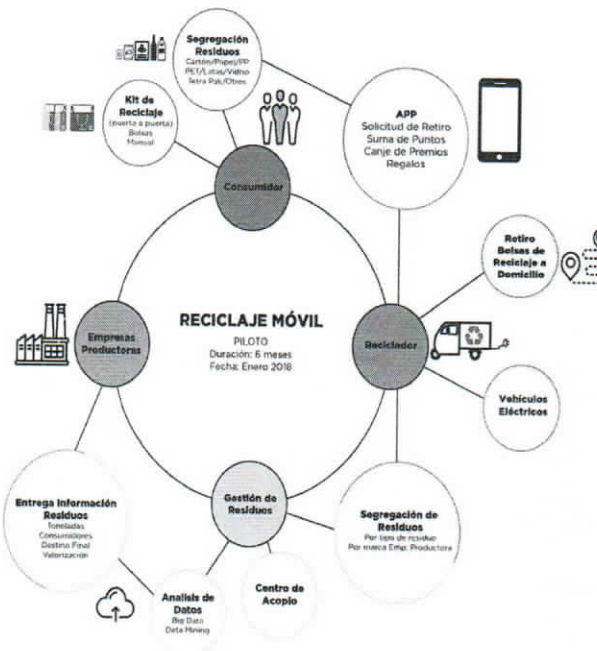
Segregación Residuos
Cartón/Papel/PP
PET/Latas/Vidrio
Tetra Pak/Otros

Kit de Reciclaje
(puerta a puerta)
Bolsas
Manual

APP
Solicitud de Retiro
Suma de Puntos
Canje de Premios
Regalos

Consumidor

Retiro Bolsas de Reciclaje a Domicilio

RECICLAJE MÓVIL
PILOTO
Duración: 6 meses
Fecha: Enero 2018

Empresas Productoras

Reciclador

Vehículos Eléctricos

Entrega Información Residuos
Toneladas
Consumidores
Destino Final
Valorización

Gestión de Residuos

Segregación de Residuos
Por tipo de residuo
Por marca Emp. Productora

Analisis de Datos
Big Data
Data Mining

Centro de Acopio